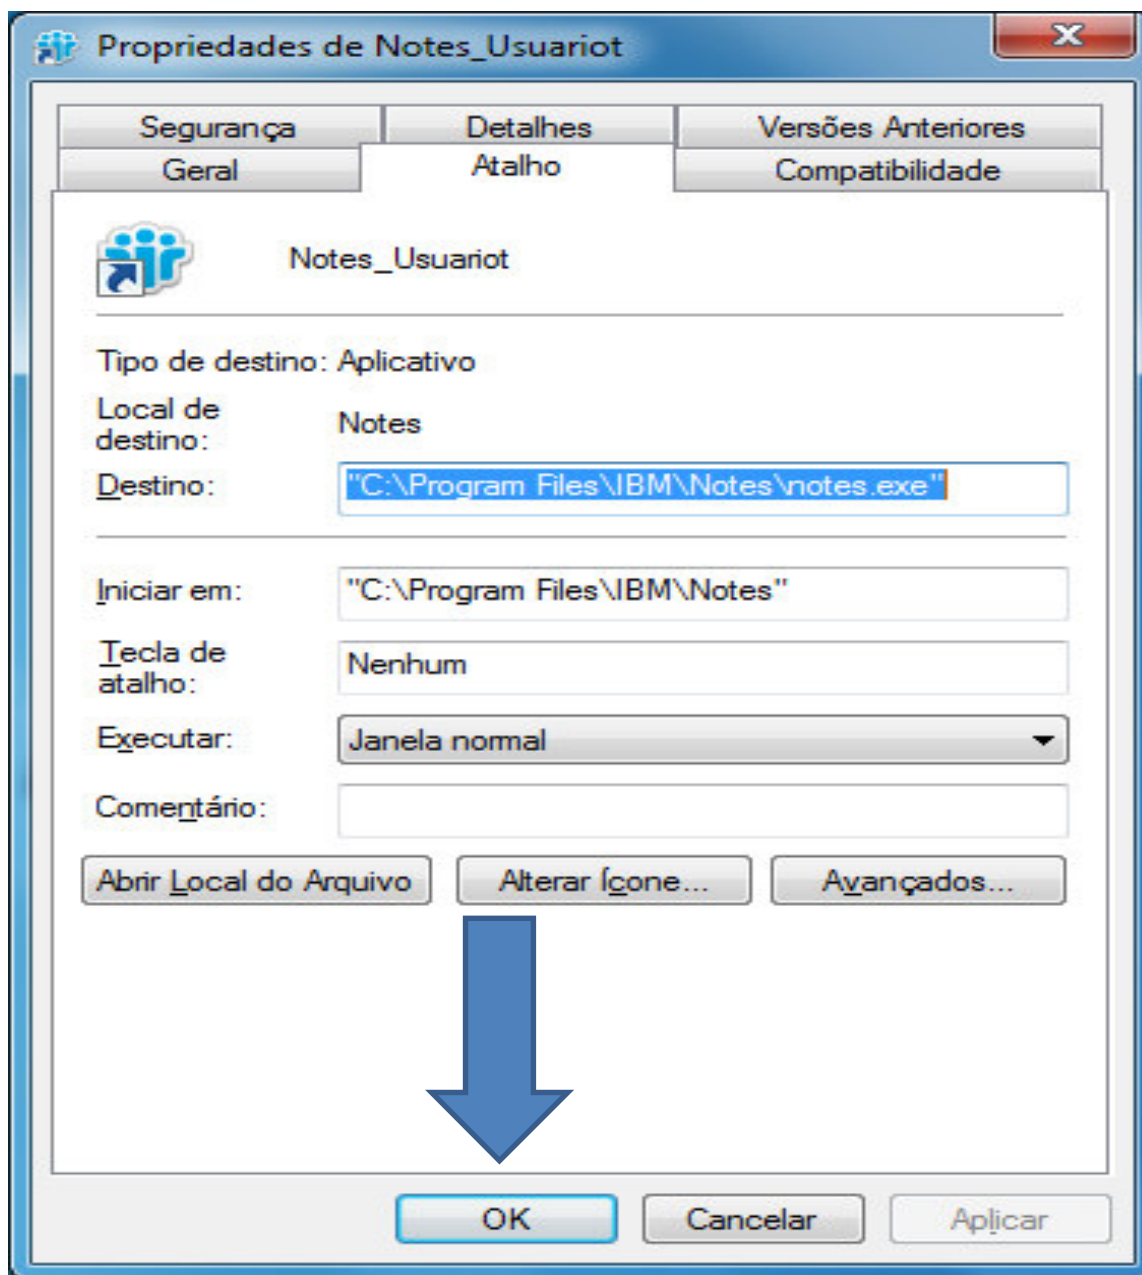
Propriedades de Notes_Usuariot

Segurança
Detalhes
Versões Anteriores
Geral
Atalho
Compatibilidade

Notes_Usuariot

Tipo de destino: Aplicativo

Local de destino: Notes

Destino: "C:\Program Files\IBM\Notes\notes.exe"

Iniciar em: "C:\Program Files\IBM\Notes"

Tecla de atalho: Nenhum

Executar: Janela normal

Comentário:

Abrir Local do Arquivo
Alterar Ícone...
Avançados...

OK
Cancelar
Aplicar